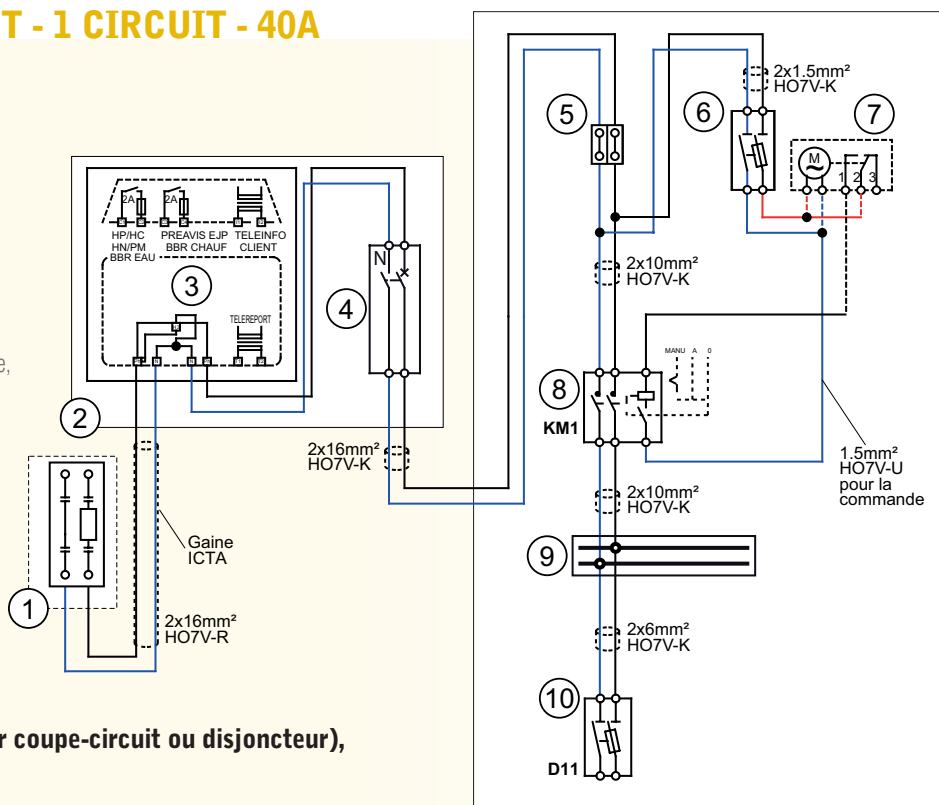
T - 1 CIRCUIT - 40A

2A
2A
HP/HC HN/PM BBR EAU
PREAVIS EJP BBR CHAUF
TELEINFO CLIENT
3
TELEREPORT
2
4
N
2x16mm² HO7V-K
1
Gaine ICTA
2x16mm² HO7V-R
5
6
2x1.5mm² HO7V-K
7
M
1 2 3
2x10mm² HO7V-K
8
KM1
MANU A 0
1.5mm² HO7V-U pour la commande
2x10mm² HO7V-K
9
2x6mm² HO7V-K
10
D11
e,
r coupe-circuit ou disjoncteur),